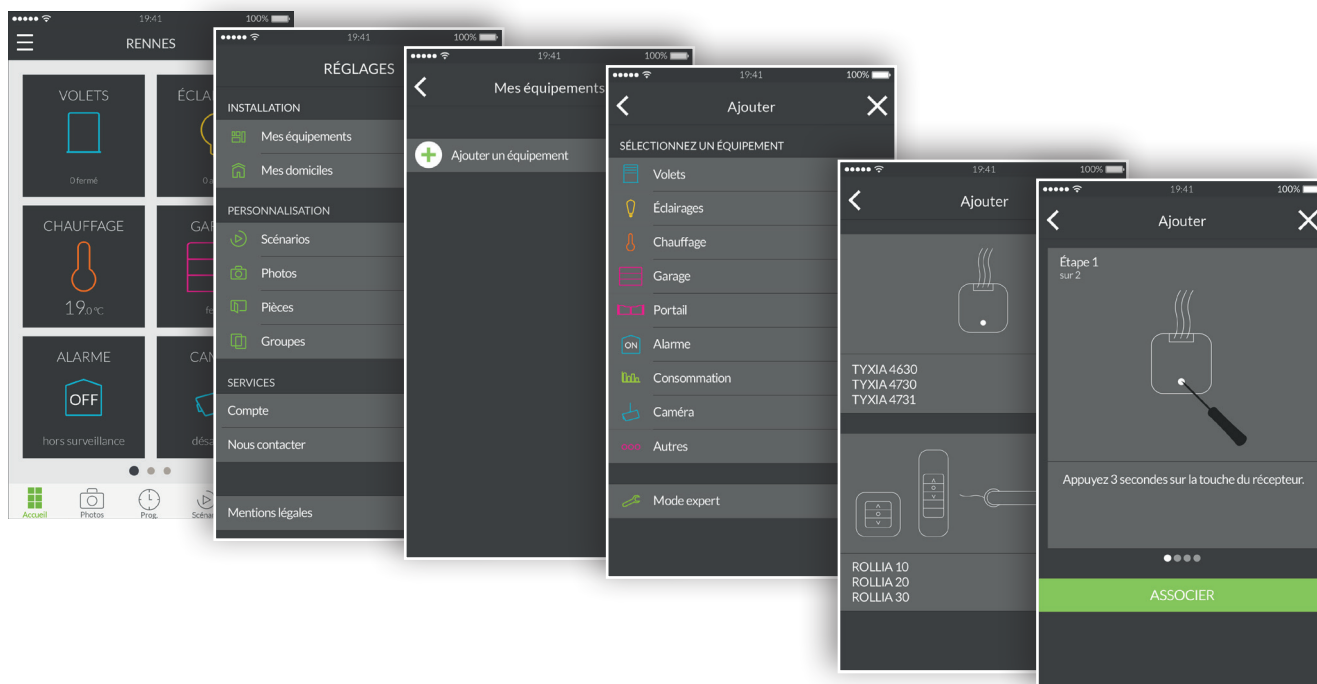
19:41 100%
RENNES
VOLETS
0 fermé
ÉCLA
0 a
CHAUFFAGE
19,0°C
GAR
fe
ALARME
OFF
hors surveillance
CAM
désa
Accueil Photos Prog. Scéna

19:41 100%
RÉGLAGES
INSTALLATION
Mes équipements
Mes domiciles
PERSONNALISATION
Scénarios
Photos
Pièces
Groupes
SERVICES
Compte
Nous contacter
Mentions légales

19:41 100%
Mes équipements
Ajouter un équipement

19:41 100%
Ajouter
SÉLECTIONNEZ UN ÉQUIPEMENT
Volets
Éclairages
Chauffage
Garage
Portail
ON Alarme
Consommation
Caméra
Autres
Mode expert

19:41 100%
Ajouter
TYXIA 4630
TYXIA 4730
TYXIA 4731
ROLLIA 10
ROLLIA 20
ROLLIA 30

19:41 100%
Ajouter
Étape 1
sur 2
Appuyez 3 secondes sur la touche du récepteur.
ASSOCIER